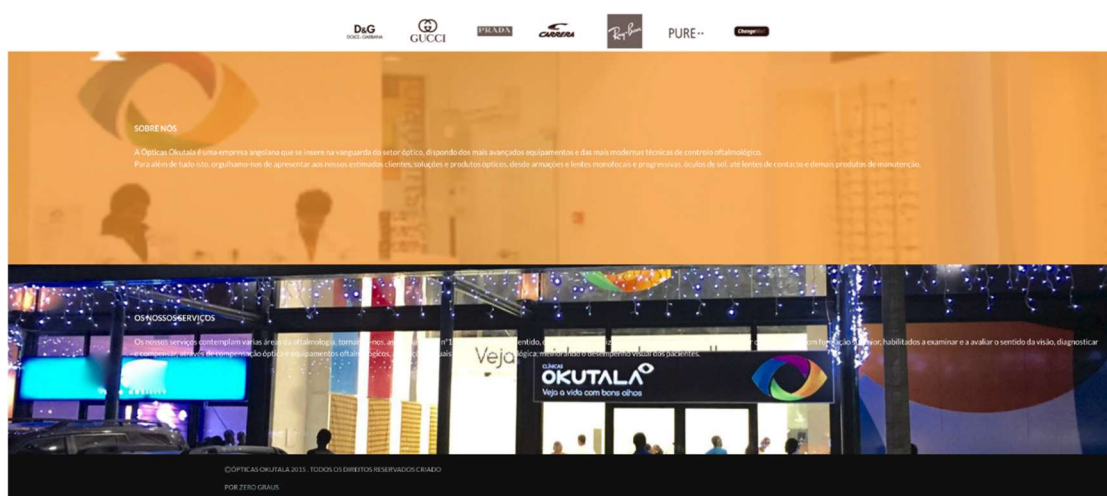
D&G DOLCE & GABBANA

GUCCI

PRADA

CARRERA

Ray-Ban

PURE

SOBRE NÓS

A Ópticas Okutala é uma empresa angolana que se insere na vanguarda do setor óptico, dispondo dos mais avançados equipamentos e das mais modernas técnicas de controlo oftalmológico.
Para além de tudo isto, orgulhamo-nos de apresentar aos nossos estimados clientes, soluções e produtos ópticos, desde armações e lentes monofocais e progressivas, óculos de sol, até lentes de contacto e demais produtos de manutenção.

OS NOSSOS SERVIÇOS

Os nossos serviços contemplam várias áreas da oftalmologia, tornando-nos, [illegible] sentido, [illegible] com formação superior, habilitados a examinar e a avaliar o sentido da visão, diagnosticar e compensar, através de compensação óptica e equipamentos oftalmológicos, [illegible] lógica, melhorando o desempenho visual dos pacientes.

Veja

CLÍNICAS OKUTALA
Veja a vida com bons olhos

©ÓPTICAS OKUTALA 2015 . TODOS OS DIREITOS RESERVADOS CRIADO POR ZERO GRAUS